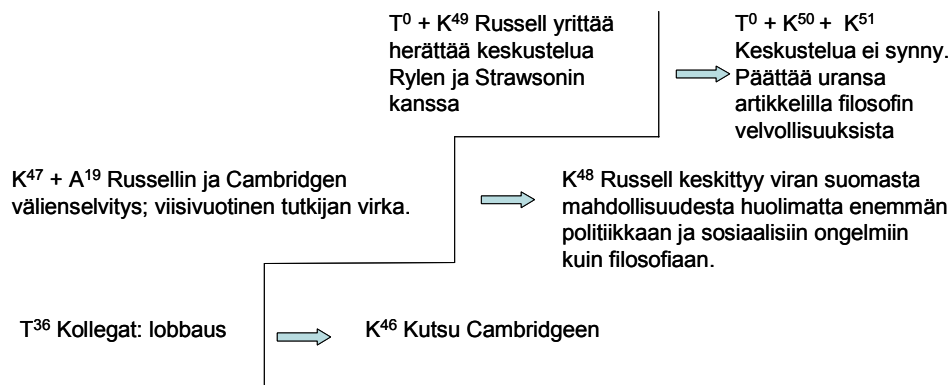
$T^0$ + $K^{49}$ Russell yrittää herättää keskustelua Rylen ja Strawsonin kanssa

$T^0$ + $K^{50}$ + $K^{51}$ Keskustelua ei synny. Päättää uransa artikkelilla filosofin velvollisuuksista

$K^{47}$ + $A^{19}$ Russellin ja Cambridgen välienselvitys; viisivuotinen tutkijan virka.

$K^{48}$ Russell keskittyy viran suomasta mahdollisuudesta huolimatta enemmän politiikkaan ja sosiaalisiin ongelmiin kuin filosofiaan.

$T^{36}$ Kollegat: lobbaus

$K^{46}$ Kutsu Cambridgeen